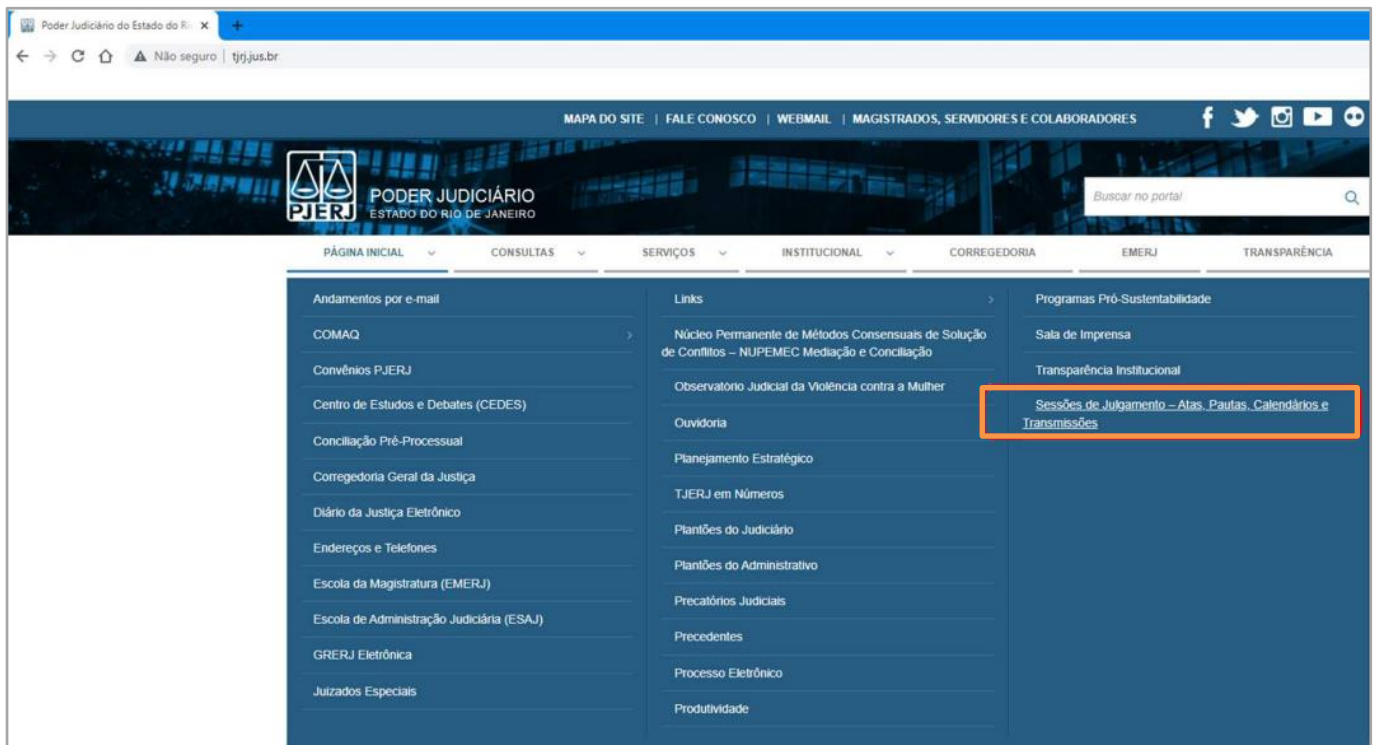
Poder Judiciário do Estado do Ri ×

Não seguro | tjrj.jus.br

MAPA DO SITE | FALE CONOSCO | WEBMAIL | MAGISTRADOS, SERVIDORES E COLABORADORES

PJERJ
PODER JUDICIÁRIO
ESTADO DO RIO DE JANEIRO

Buscar no portal

PÁGINA INICIAL | CONSULTAS | SERVIÇOS | INSTITUCIONAL | CORREGEDORIA | EMERJ | TRANSPARÊNCIA

Andamentos por e-mail
COMAQ
Convênios PJERJ
Centro de Estudos e Debates (CEDES)
Conciliação Pré-Processual
Corregedoria Geral da Justiça
Diário da Justiça Eletrônico
Endereços e Telefones
Escola da Magistratura (EMERJ)
Escola de Administração Judiciária (ESAJ)
GRERJ Eletrônica
Juizados Especiais

Links
Núcleo Permanente de Métodos Consensuais de Solução de Conflitos – NUPEMEC Mediação e Conciliação
Observatório Judicial da Violência contra a Mulher
Ouvidoria
Planejamento Estratégico
TJERJ em Números
Plantões do Judiciário
Plantões do Administrativo
Precatórios Judiciais
Precedentes
Processo Eletrônico
Produtividade

Programas Pró-Sustentabilidade
Sala de Imprensa
Transparência Institucional
Sessões de Julgamento – Atas, Pautas, Calendários e Transmissões